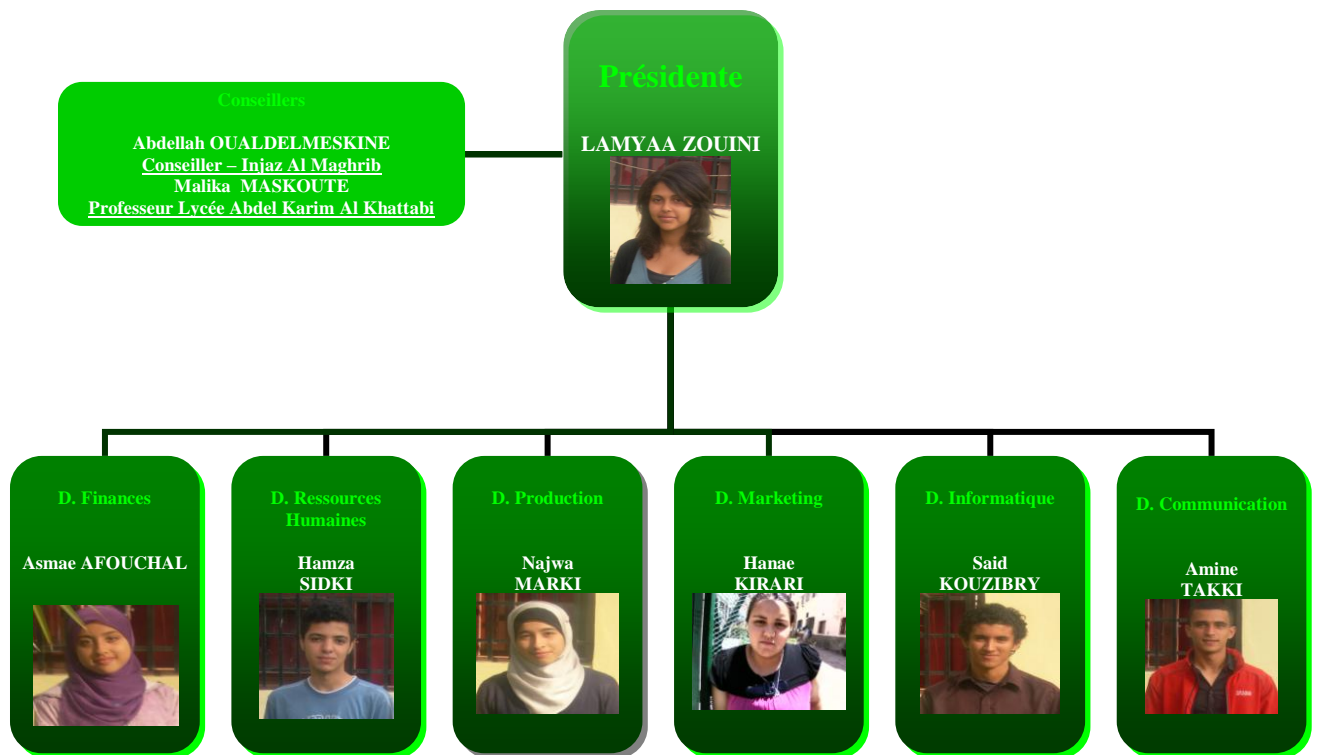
Conseillers

Abdellah OUALDELMESKINE
Conseiller – Injaz Al Maghrib
Malika MASKOUTE
Professeur Lycée Abdel Karim Al Khattabi

Présidente

LAMYAA ZOUINI

D. Finances

Asmae AFOUCHAL

D. Ressources Humaines

Hamza SIDKI

D. Production

Najwa MARKI

D. Marketing

Hanae KIRARI

D. Informatique

Said KOUZIBRY

D. Communication

Amine TAKKI